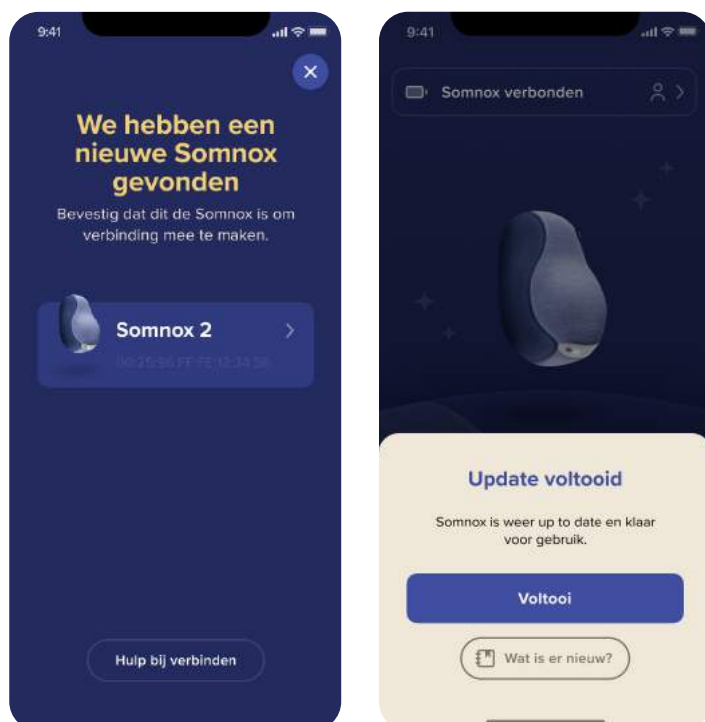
9:41

×

We hebben een nieuwe Somnox gevonden

Bevestig dat dit de Somnox is om verbinding mee te maken.

Somnox 2

00:25:36:FF:FE:12:34:56

Hulp bij verbinden

9:41

Somnox verbonden

Update voltooid

Somnox is weer up to date en klaar voor gebruik.

Voltooi

Wat is er nieuw?